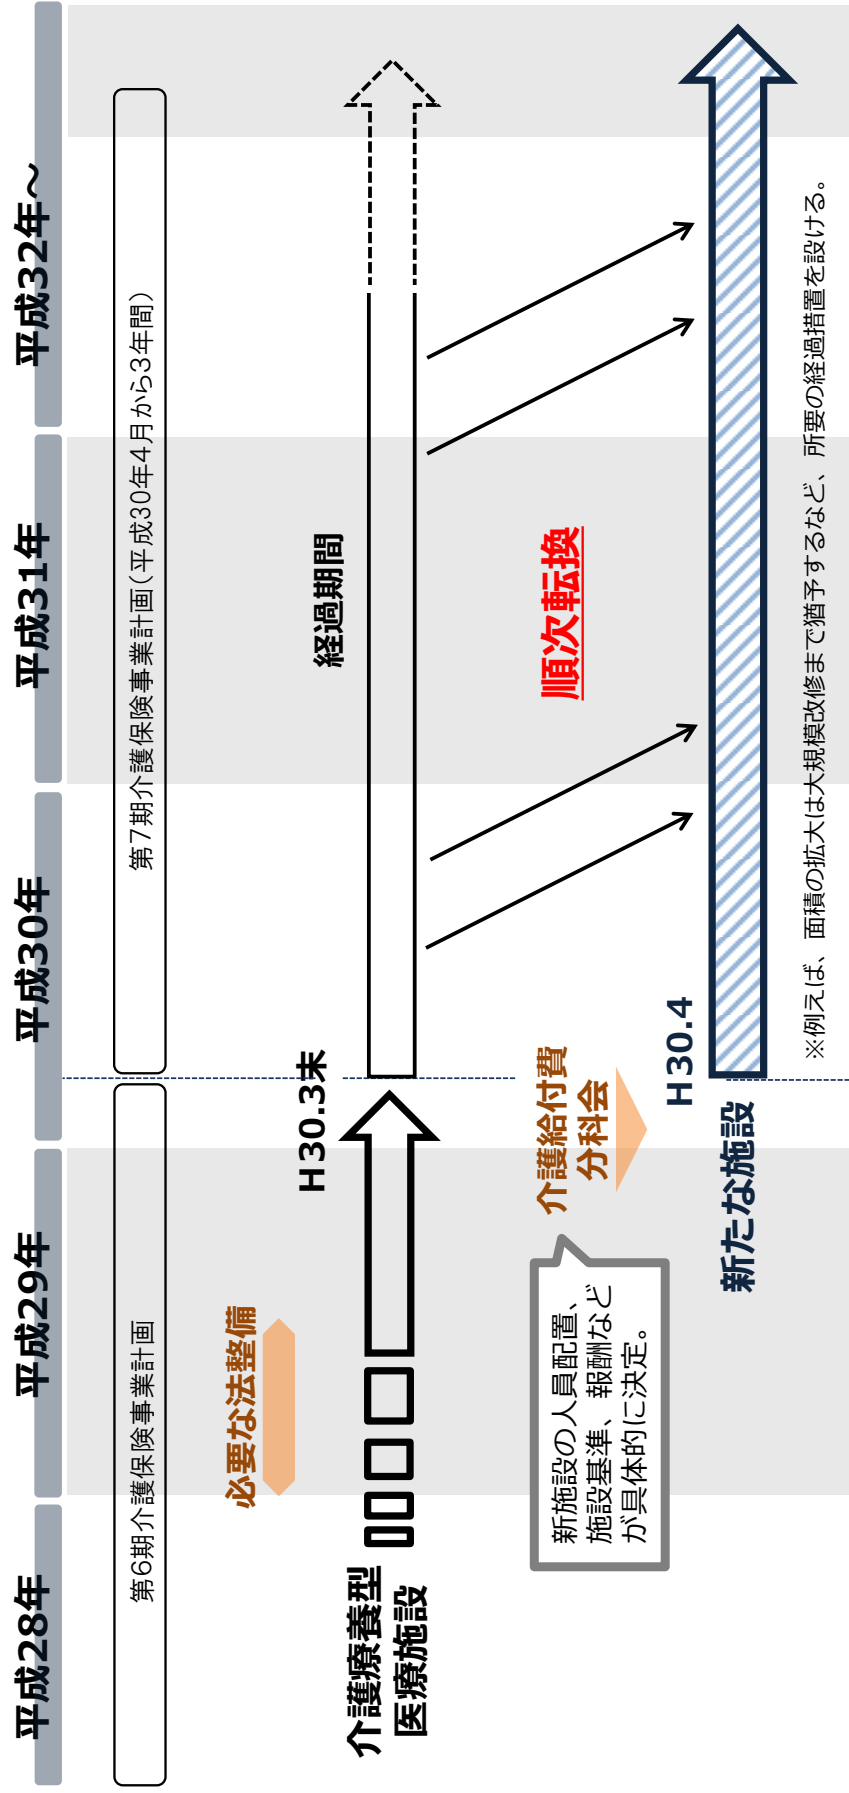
平成28年

平成29年

平成30年

平成31年

平成32年～

第6期介護保険事業計画

第7期介護保険事業計画（平成30年4月から3年間）

必要な法整備

介護療養型医療施設

H30.3末

経過期間

介護給付費分科会

新施設の人員配置、施設基準、報酬などが具体的に決定。

H30.4

順次転換

新たな施設

※例えば、面積の拡大は大規模改修まで猶予するなど、所要の経過措置を設ける。